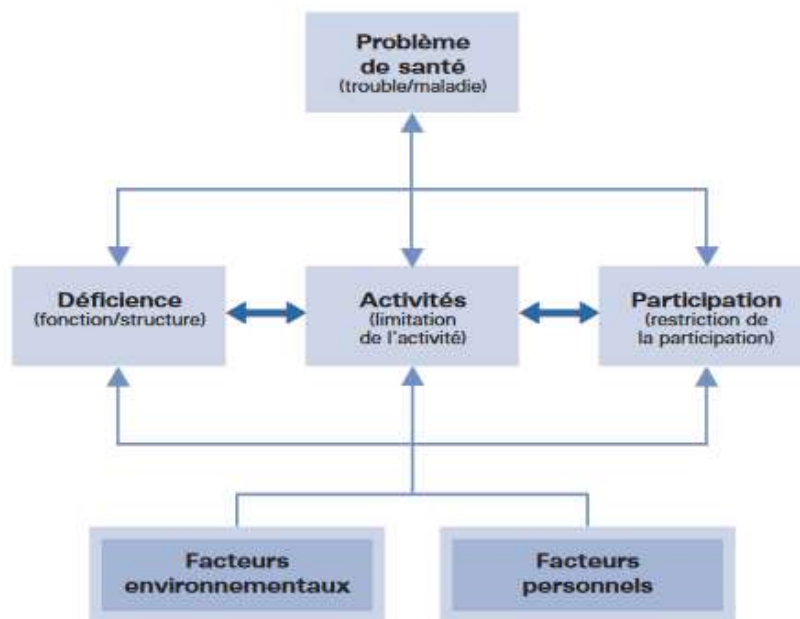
Problème de santé
(trouble/maladie)

Déficience
(fonction/structure)

Activités
(limitation de l'activité)

Participation
(restriction de la participation)

Facteurs environnementaux

Facteurs personnels